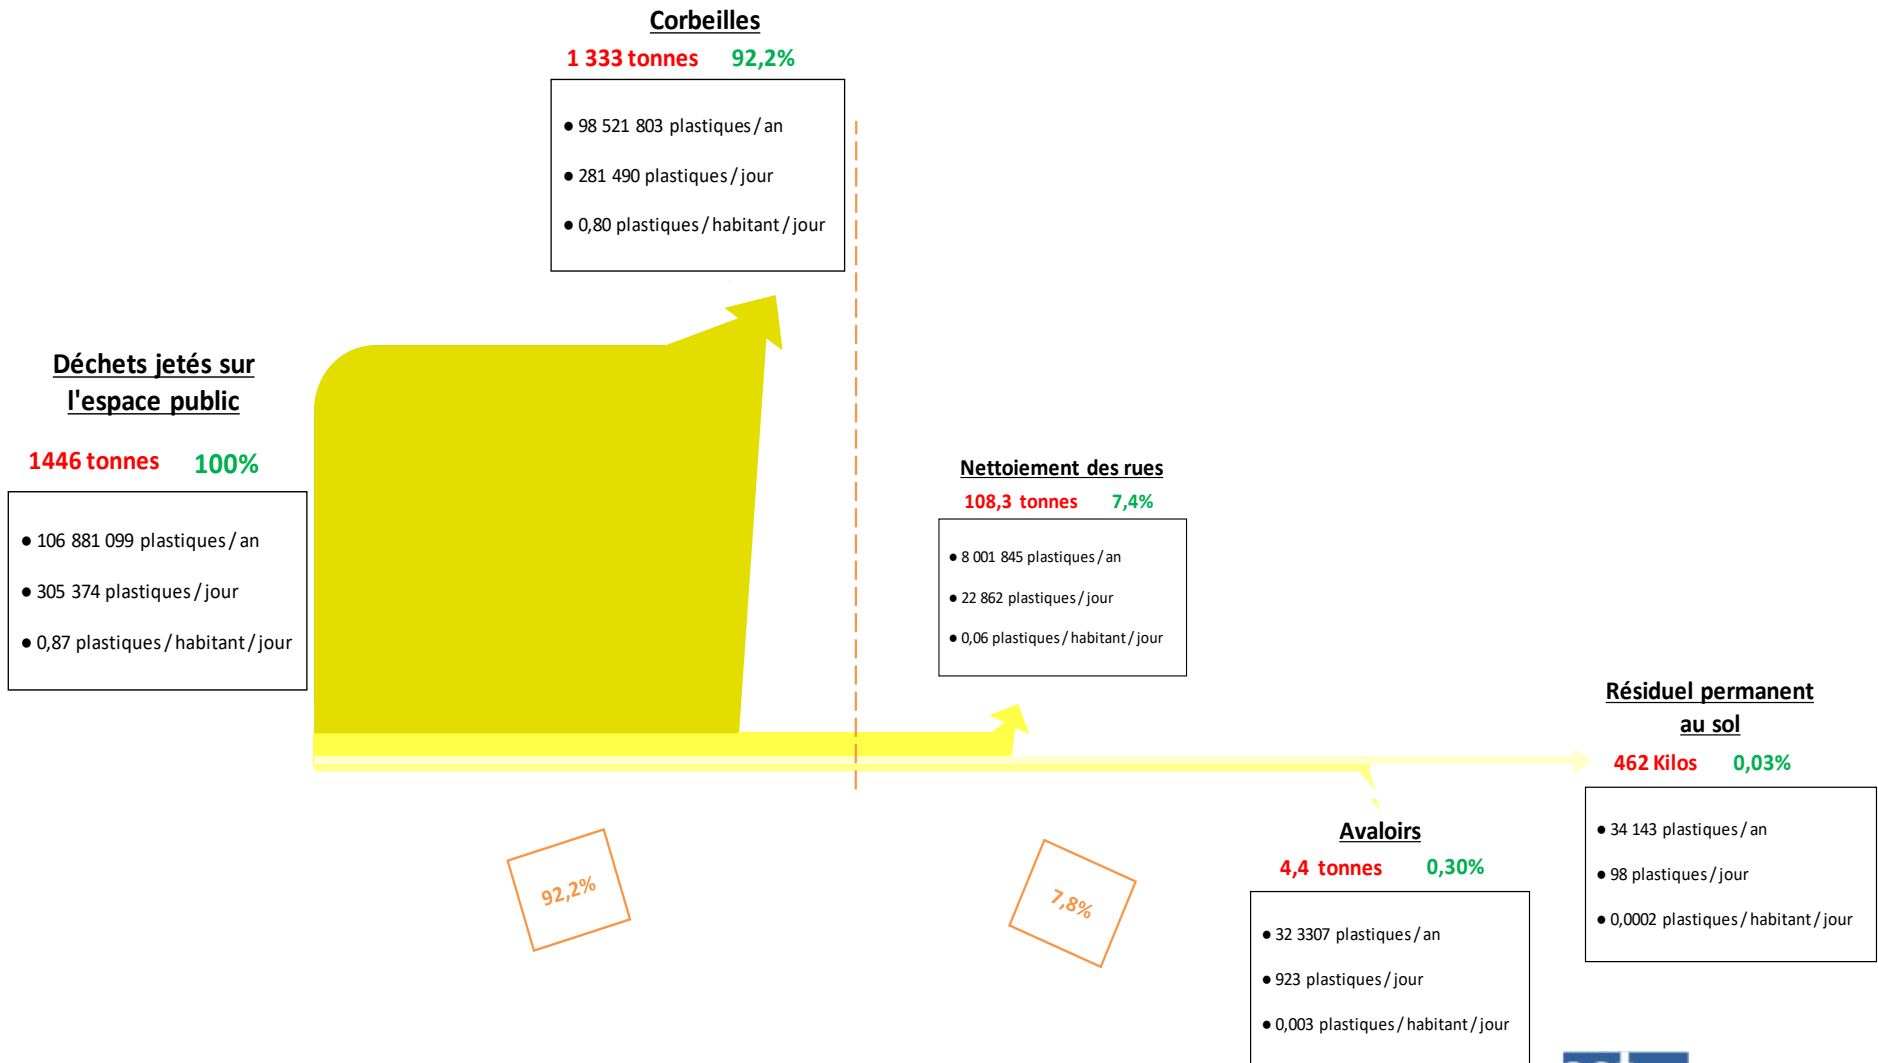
Corbeilles

1 333 tonnes 92,2%

- 98 521 803 plastiques / an
- 281 490 plastiques / jour
- 0,80 plastiques / habitant / jour

Déchets jetés sur l'espace public

1446 tonnes 100%

- 106 881 099 plastiques / an
- 305 374 plastiques / jour
- 0,87 plastiques / habitant / jour

Nettoiement des rues

108,3 tonnes 7,4%

- 8 001 845 plastiques / an
- 22 862 plastiques / jour
- 0,06 plastiques / habitant / jour

Résiduel permanent au sol

462 Kilos 0,03%

- 34 143 plastiques / an
- 98 plastiques / jour
- 0,0002 plastiques / habitant / jour

92,2%

7,8%

Avaloirs

4,4 tonnes 0,30%

- 32 3307 plastiques / an
- 923 plastiques / jour
- 0,003 plastiques / habitant / jour